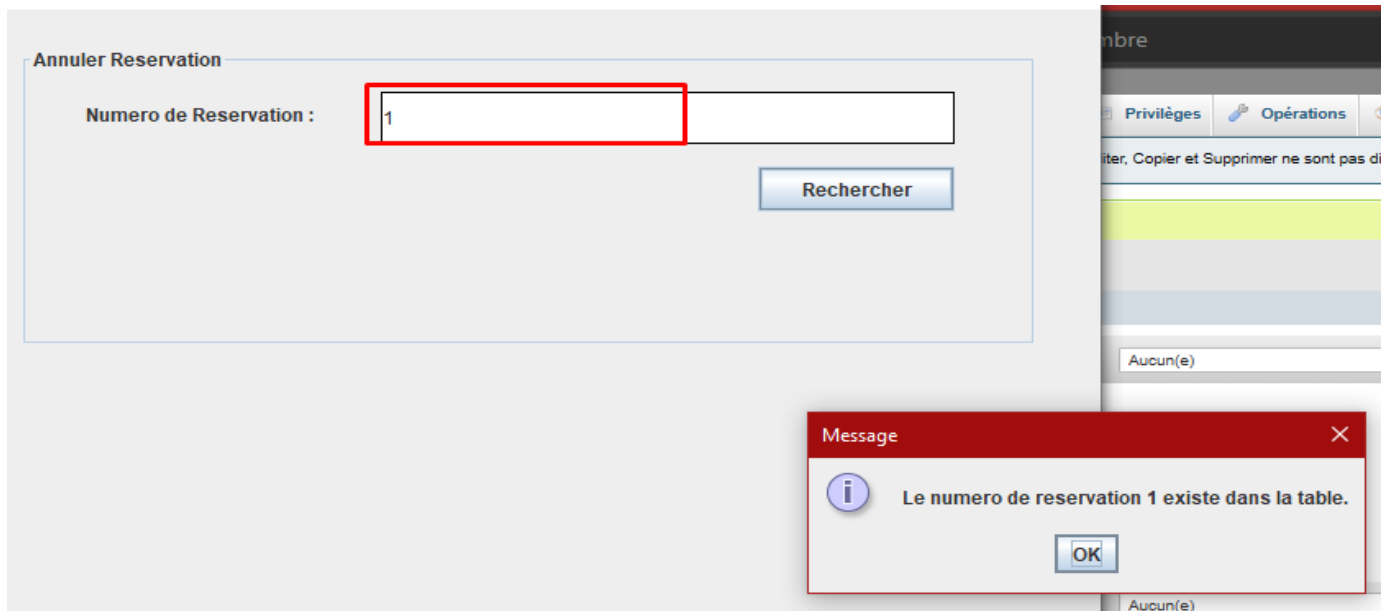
Annuler Reservation

Numero de Reservation :

1

Rechercher

mbre

Privilèges

Opérations

iter, Copier et Supprimer ne sont pas di

Aucun(e)

Message

Le numero de reservation 1 existe dans la table.

OK

Aucun(e)